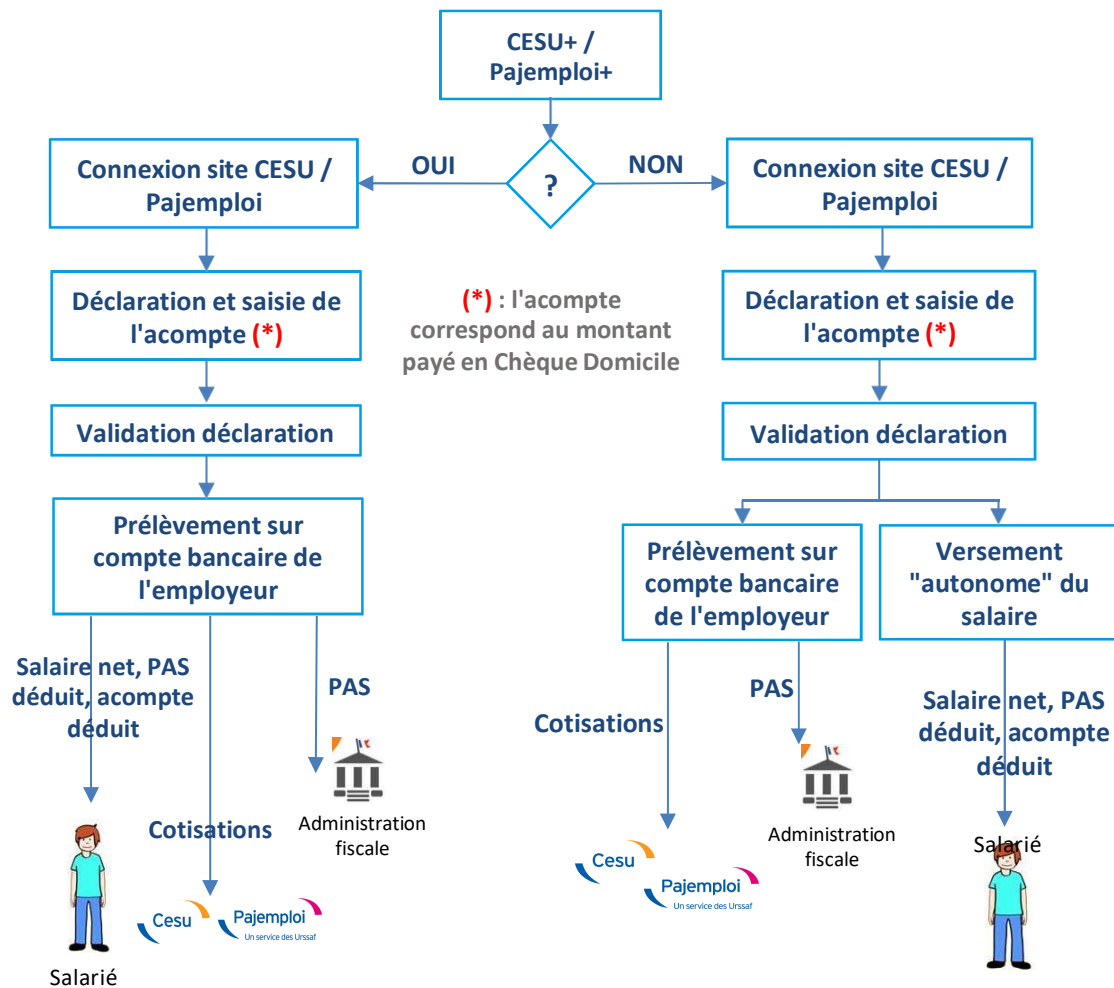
CESU+ / Pajemploi+

?

OUI

NON

Connexion site CESU / Pajemploi

Déclaration et saisie de l'acompte (*)

Validation déclaration

Prélèvement sur compte bancaire de l'employeur

Salaire net, PAS déduit, acompte déduit

Cotisations

PAS

Administration fiscale

Cesu

Pajemploi
Un service des Urssaf

Salarié

(*) : l'acompte correspond au montant payé en Chèque Domicile

Connexion site CESU / Pajemploi

Déclaration et saisie de l'acompte (*)

Validation déclaration

Prélèvement sur compte bancaire de l'employeur

Versement "autonome" du salaire

Cotisations

PAS

Administration fiscale

Salaire net, PAS déduit, acompte déduit

Salarié

Cesu

Pajemploi
Un service des Urssaf